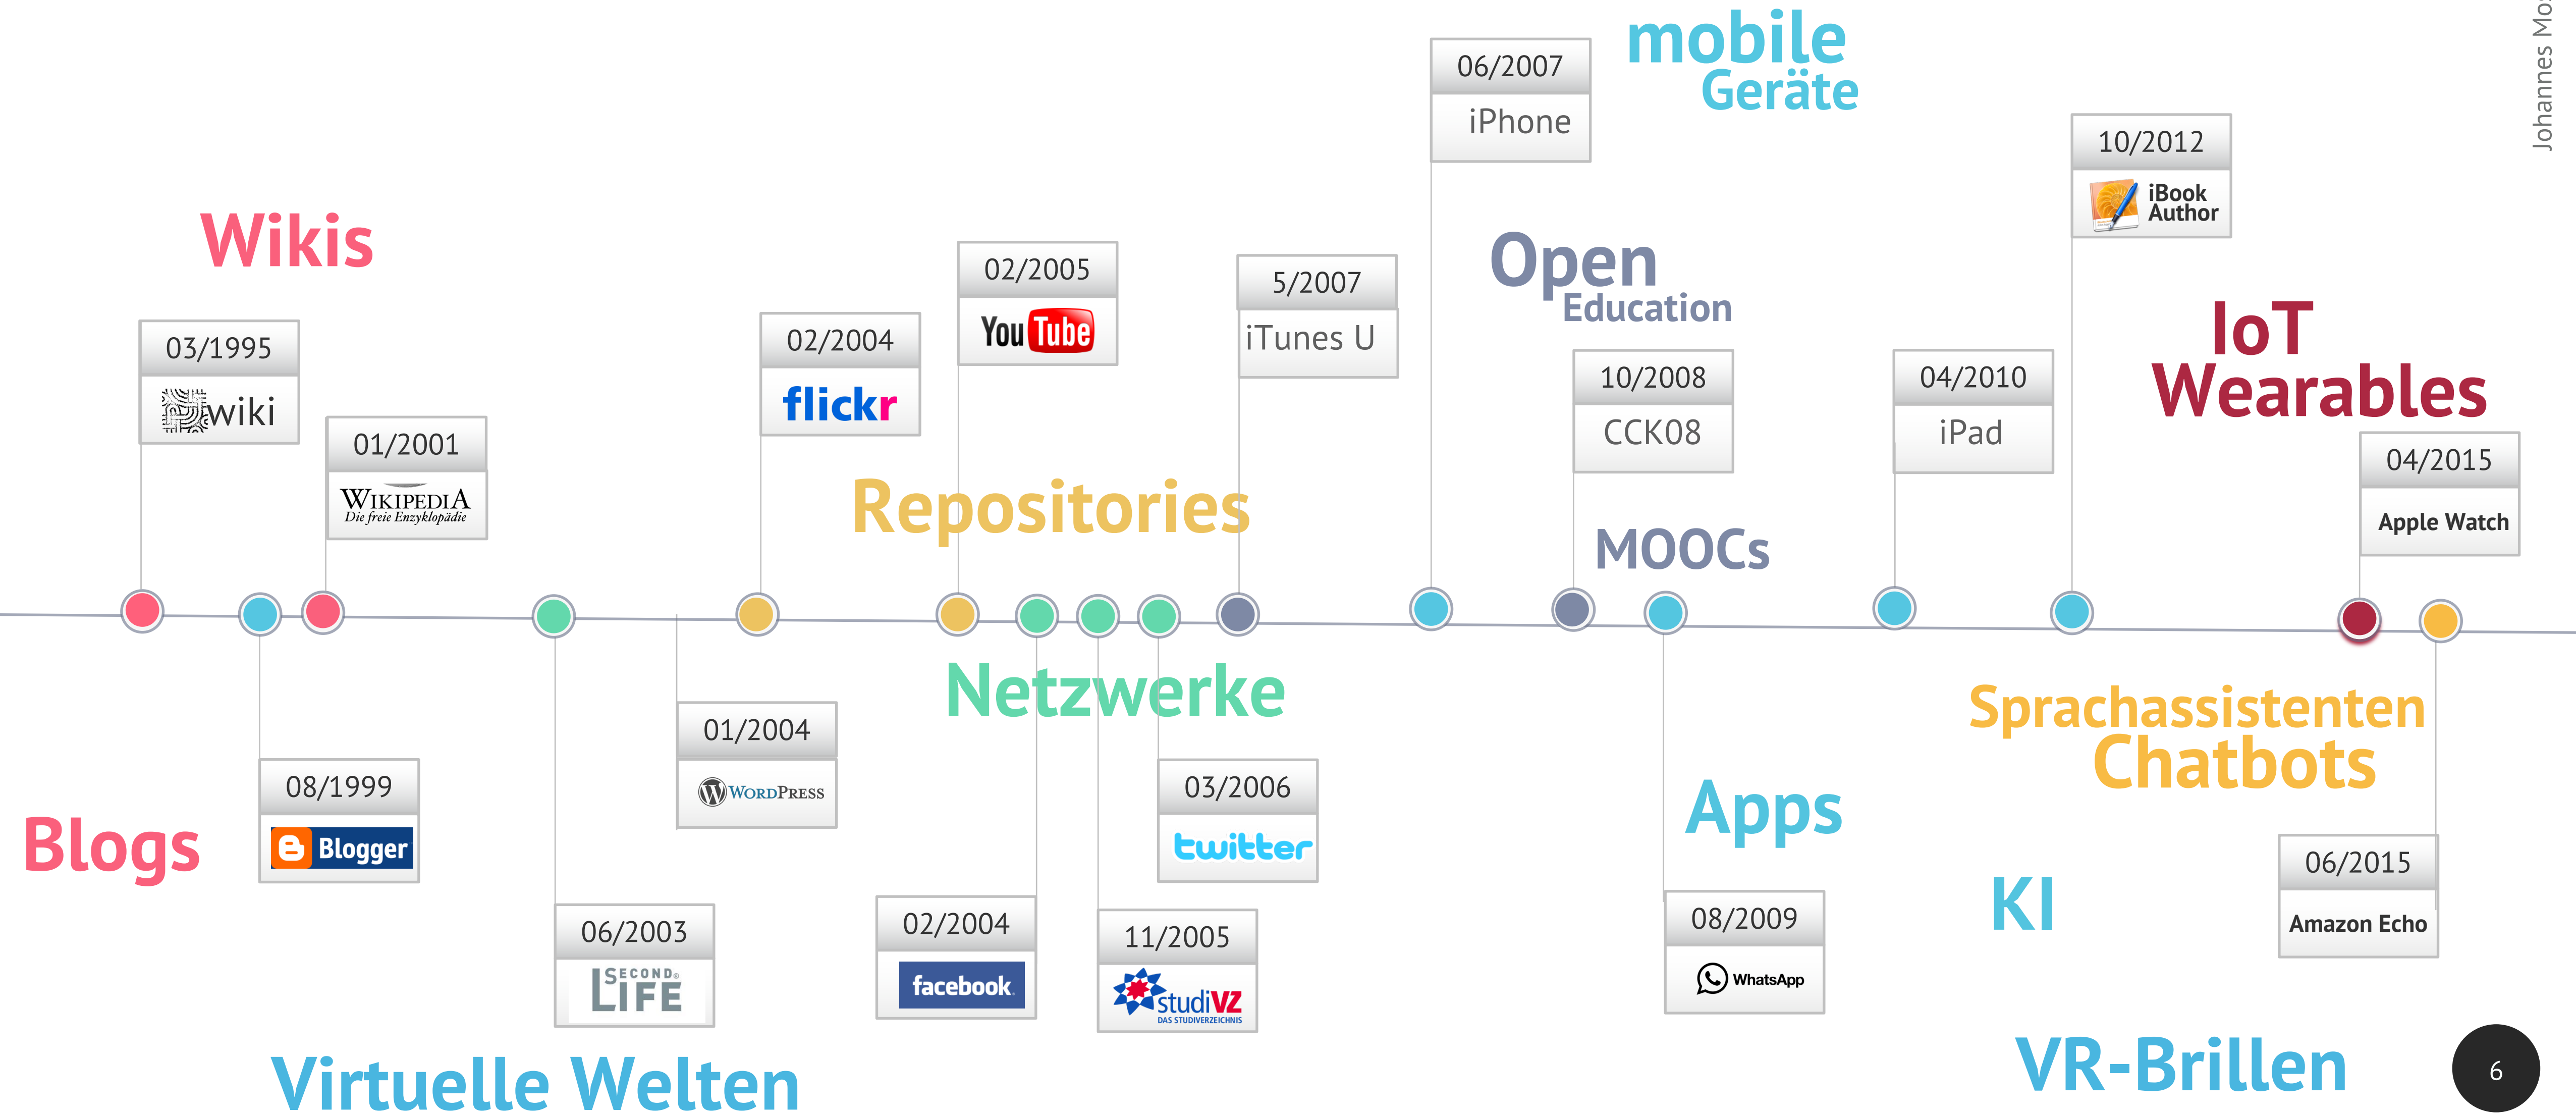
Johannes Mo

Wikis

03/1995
wiki

01/2001
WIKIPEDIA
Die freie Enzyklopädie

02/2004
flickr

02/2005
YouTube

5/2007
iTunes U

06/2007
iPhone

mobile
Geräte

Open
Education

10/2008
CCK08

04/2010
iPad

10/2012
iBook Author

IoT
Wearables

04/2015
Apple Watch

Repositories

MOOCs

Blogs

08/1999
Blogger

01/2004
WordPress

Netzwerke

03/2006
twitter

06/2003
Second Life

02/2004
facebook

11/2005
studiVZ
DAS STUDIVERZEICHNIS

Apps

08/2009
WhatsApp

Sprachassistenten
Chatbots

KI

06/2015
Amazon Echo

Virtuelle Welten

VR-Brillen

6